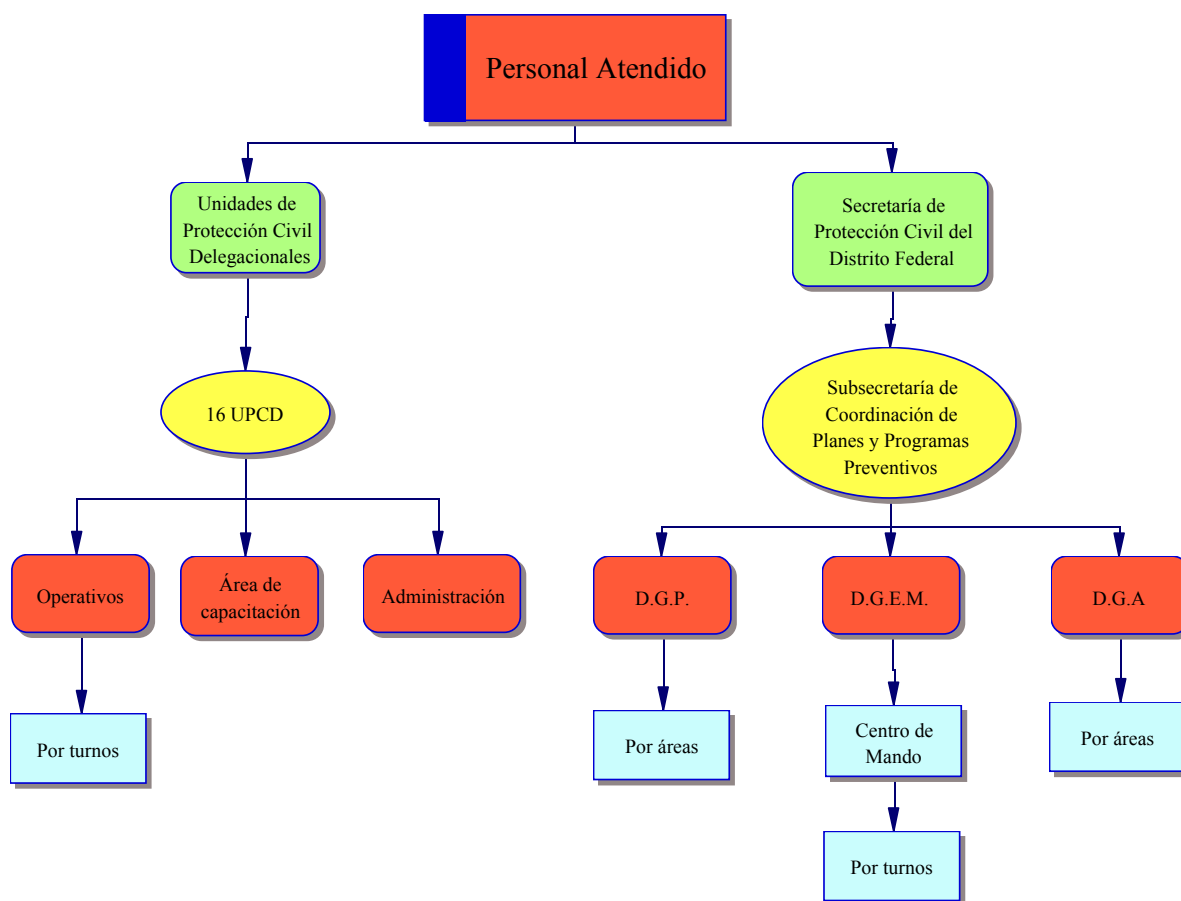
Personal Atendido

Unidades de Protección Civil Delegacionales

Secretaría de Protección Civil del Distrito Federal

16 UPCD

Subsecretaría de Coordinación de Planes y Programas Preventivos

Operativos

Área de capacitación

Administración

D.G.P.

D.G.E.M.

D.G.A

Por turnos

Por áreas

Centro de Mando

Por áreas

Por turnos